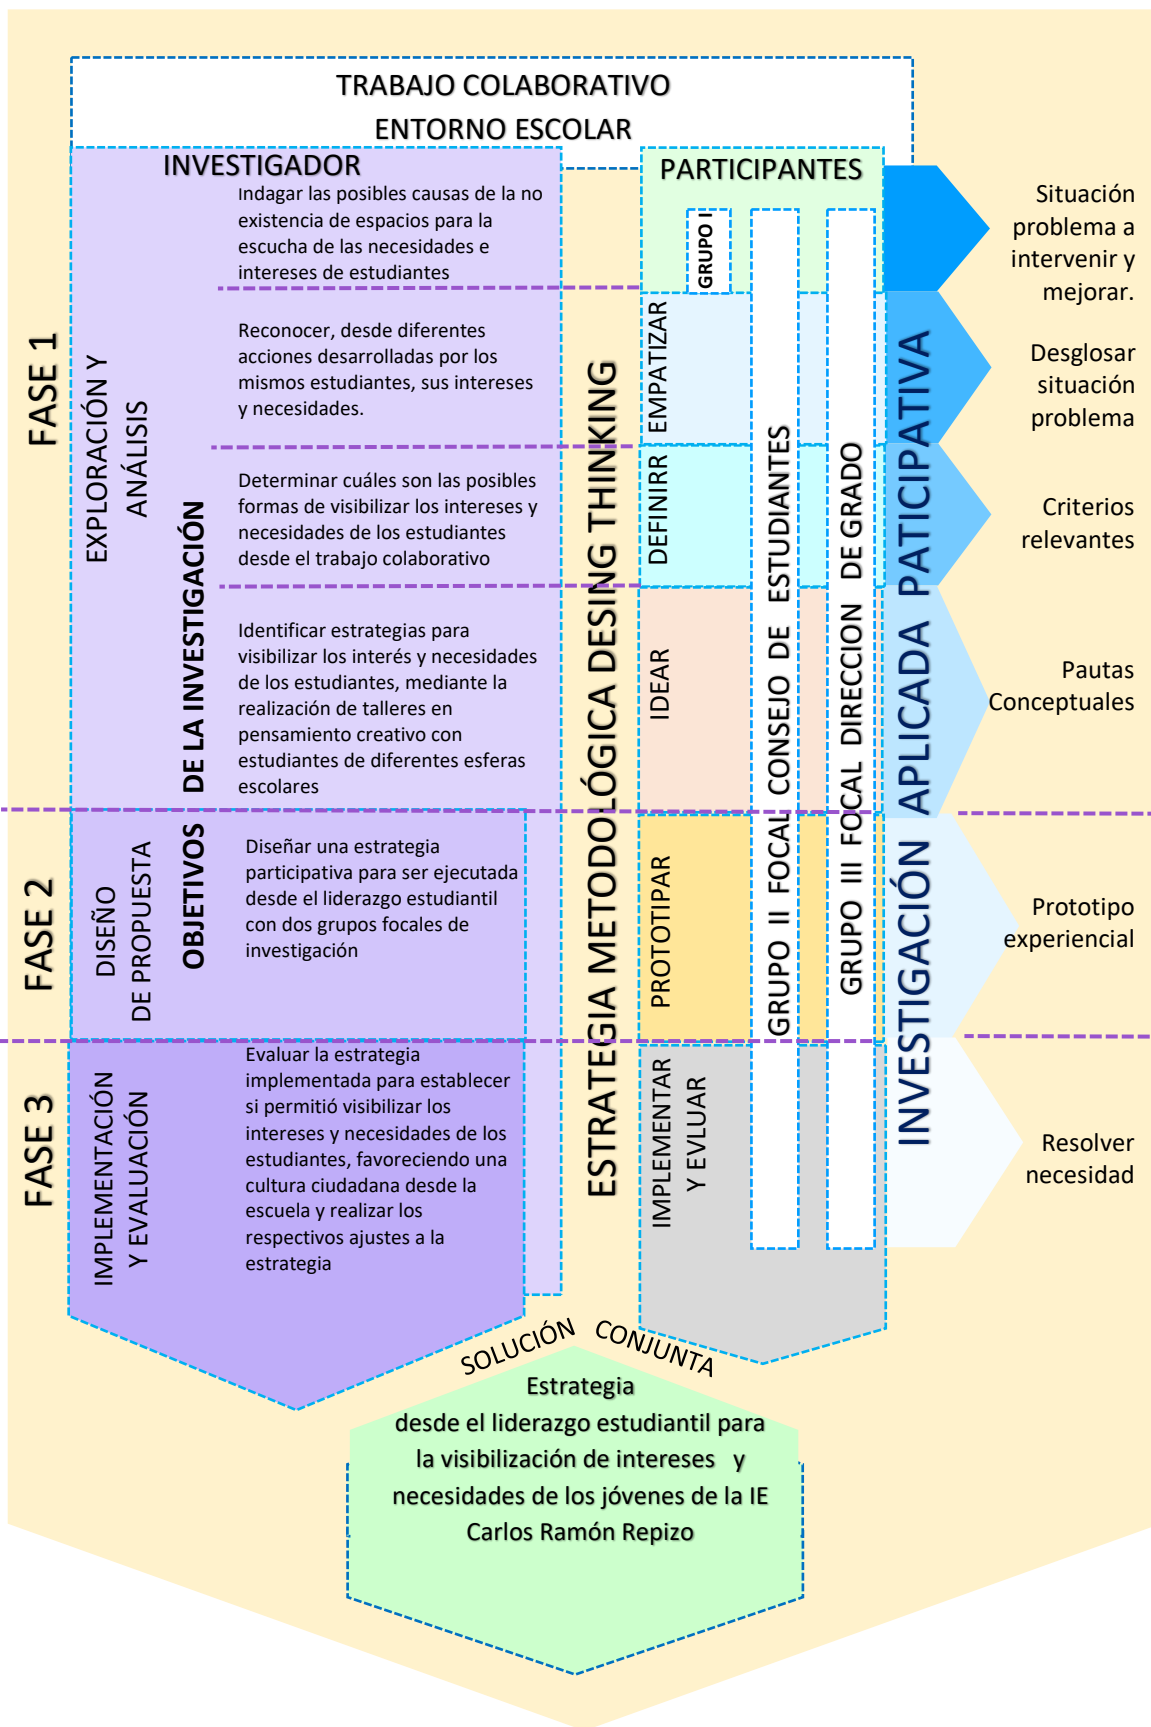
TRABAJO COLABORATIVO
ENTORNO ESCOLAR

INVESTIGADOR

PARTICIPANTES

FASE 1

EXPLORACIÓN Y ANÁLISIS

OBJETIVOS DE LA INVESTIGACIÓN

Indagar las posibles causas de la no existencia de espacios para la escucha de las necesidades e intereses de estudiantes

Reconocer, desde diferentes acciones desarrolladas por los mismos estudiantes, sus intereses y necesidades.

Determinar cuáles son las posibles formas de visibilizar los intereses y necesidades de los estudiantes desde el trabajo colaborativo

Identificar estrategias para visibilizar los interés y necesidades de los estudiantes, mediante la realización de talleres en pensamiento creativo con estudiantes de diferentes esferas escolares

FASE 2

DISEÑO DE PROPUESTA

Diseñar una estrategia participativa para ser ejecutada desde el liderazgo estudiantil con dos grupos focales de investigación

FASE 3

IMPLEMENTACIÓN Y EVALUACIÓN

Evaluar la estrategia implementada para establecer si permitió visibilizar los intereses y necesidades de los estudiantes, favoreciendo una cultura ciudadana desde la escuela y realizar los respectivos ajustes a la estrategia

ESTRATEGIA METODOLÓGICA DESING THINKING

GRUPO I

EMPATIZAR

DEFINIRR

IDEAR

PROTOTIPAR

IMPLEMENTAR Y EVLUAR

GRUPO II FOCAL CONSEJO DE ESTUDIANTES

GRUPO III FOCAL DIRECCION DE GRADO

INVESTIGACIÓN APLICADA PATICIPATIVA

Situación problema a intervenir y mejorar.

Desglosar situación problema

Criterios relevantes

Pautas Conceptuales

Prototipo experiencial

Resolver necesidad

SOLUCIÓN CONJUNTA

Estrategia desde el liderazgo estudiantil para la visibilización de intereses y necesidades de los jóvenes de la IE Carlos Ramón Repizo